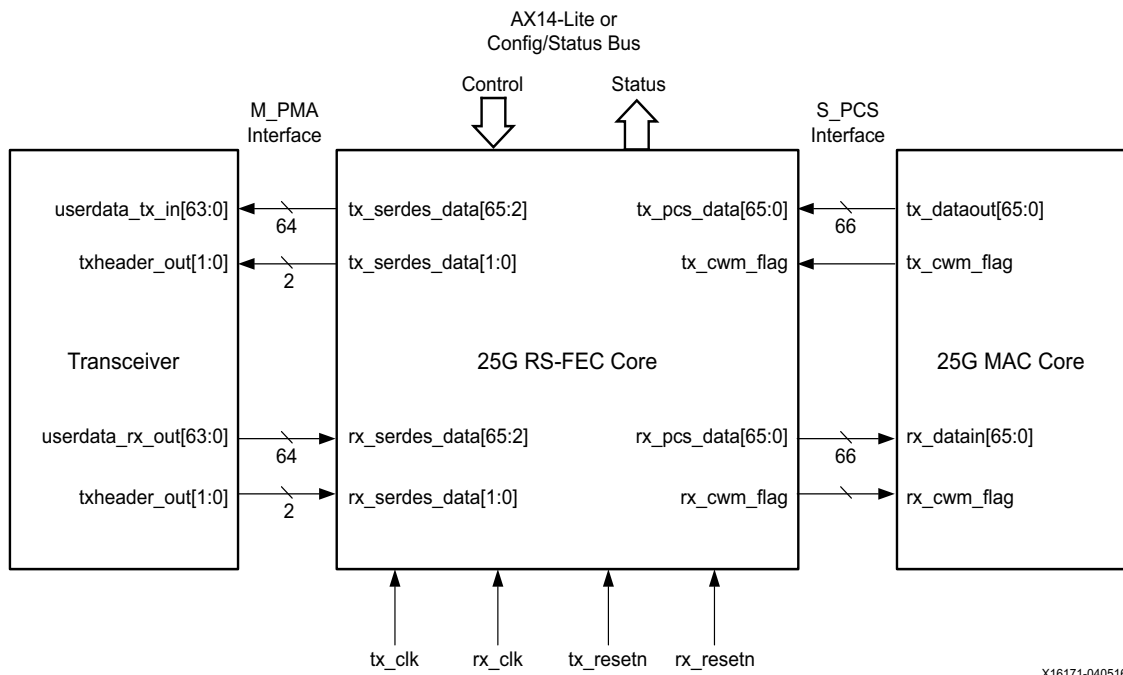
AX14-Lite or
Config/Status Bus

Control

Status

M_PMA
Interface

S_PCS
Interface

userdata_tx_in[63:0]

64

tx_serdes_data[65:2]

tx_pcs_data[65:0]

66

tx_dataout[65:0]

txheader_out[1:0]

2

tx_serdes_data[1:0]

tx_cwm_flag

tx_cwm_flag

Transceiver

25G RS-FEC Core

25G MAC Core

userdata_rx_out[63:0]

64

rx_serdes_data[65:2]

rx_pcs_data[65:0]

66

rx_datain[65:0]

txheader_out[1:0]

2

rx_serdes_data[1:0]

rx_cwm_flag

rx_cwm_flag

tx_clk

rx_clk

tx_resetn

rx_resetn

X16171-04051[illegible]